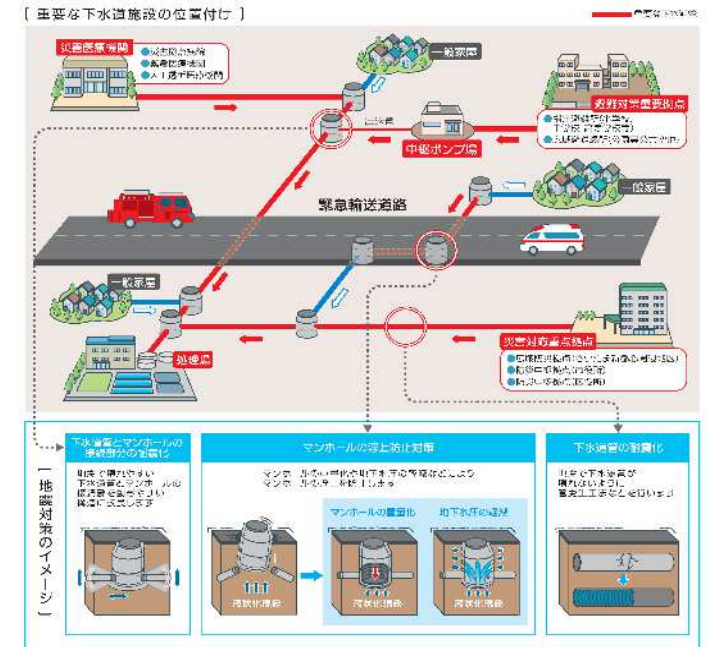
［ 重要な下水道施設の位置付け ］

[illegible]

災害拠点病院
●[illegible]
●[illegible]
●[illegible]

一般家屋

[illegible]

救援対策重要拠点
●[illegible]
●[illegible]
●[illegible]

中継ポンプ場

一般家屋

緊急輸送道路

一般家屋

処理場

災害対策重点拠点
●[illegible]
●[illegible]
●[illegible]

地震対策のイメージ

下水道管とマンホールの接続部分の耐震化
地震で壊れやすい下水道管とマンホールの接続部を柔らかくし、損傷を防ぎます

マンホールの浮上防止対策
マンホール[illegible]

マンホールの重量化

地下水圧の逃がし

液状化現象

液状化現象

液状化現象

下水道管の耐震化
地震で下水道管が壊れないように、管更生工事などを行います